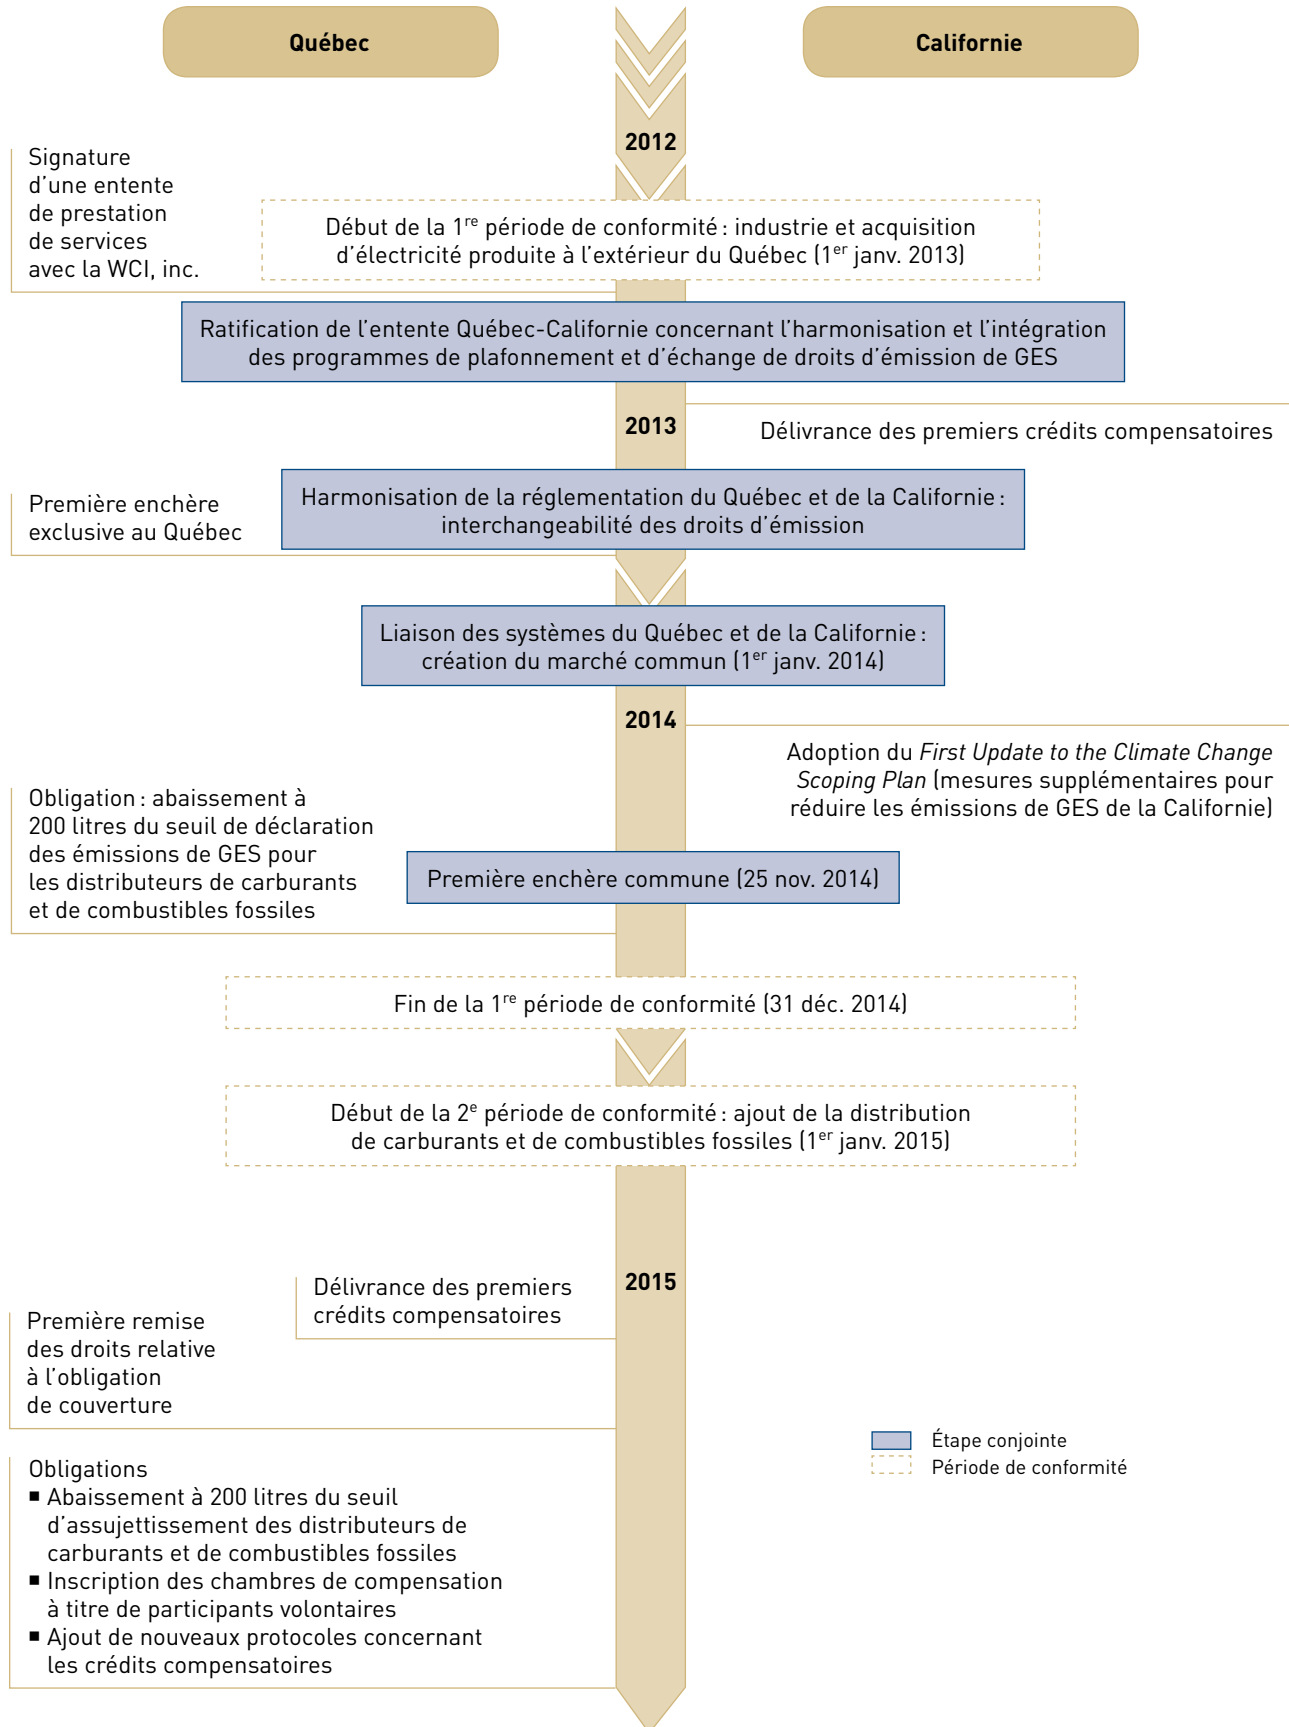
Québec

Californie

2012

Signature d'une entente de prestation de services avec la WCI, inc.

Début de la 1$^{re}$ période de conformité : industrie et acquisition d'électricité produite à l'extérieur du Québec (1$^{er}$ janv. 2013)

Ratification de l'entente Québec-Californie concernant l'harmonisation et l'intégration des programmes de plafonnement et d'échange de droits d'émission de GES

2013

Délivrance des premiers crédits compensatoires

Première enchère exclusive au Québec

Harmonisation de la réglementation du Québec et de la Californie : interchangeabilité des droits d'émission

Liaison des systèmes du Québec et de la Californie : création du marché commun (1$^{er}$ janv. 2014)

2014

Adoption du First Update to the Climate Change Scoping Plan (mesures supplémentaires pour réduire les émissions de GES de la Californie)

Obligation : abaissement à 200 litres du seuil de déclaration des émissions de GES pour les distributeurs de carburants et de combustibles fossiles

Première enchère commune (25 nov. 2014)

Fin de la 1$^{re}$ période de conformité (31 déc. 2014)

Début de la 2$^{e}$ période de conformité : ajout de la distribution de carburants et de combustibles fossiles (1$^{er}$ janv. 2015)

2015

Délivrance des premiers crédits compensatoires

Première remise des droits relative à l'obligation de couverture

Obligations
■ Abaissement à 200 litres du seuil d'assujettissement des distributeurs de carburants et de combustibles fossiles
■ Inscription des chambres de compensation à titre de participants volontaires
■ Ajout de nouveaux protocoles concernant les crédits compensatoires

Étape conjointe
Période de conformité